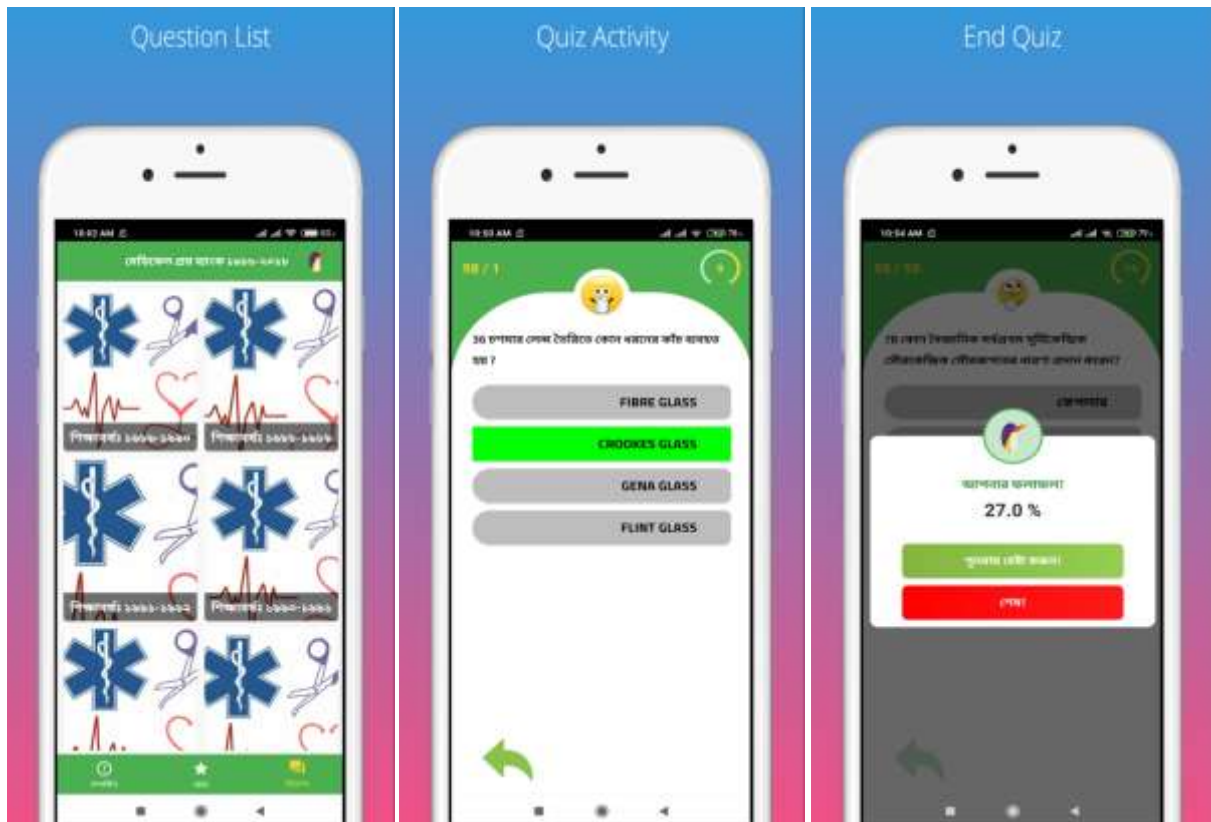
Question List

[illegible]

মেডিকেল প্রশ্ন ব্যাংক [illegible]

শিক্ষাবর্ষঃ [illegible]

শিক্ষাবর্ষঃ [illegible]

শিক্ষাবর্ষঃ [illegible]

শিক্ষাবর্ষঃ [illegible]

Quiz Activity

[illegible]

58 / 1

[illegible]

FIBRE GLASS

CROOKES GLASS

GENA GLASS

FLINT GLASS

End Quiz

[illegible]

58 / 58

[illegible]

আপনার ফলাফল!

27.0 %

পুনরায় চেষ্টা করুন!

শেষ!